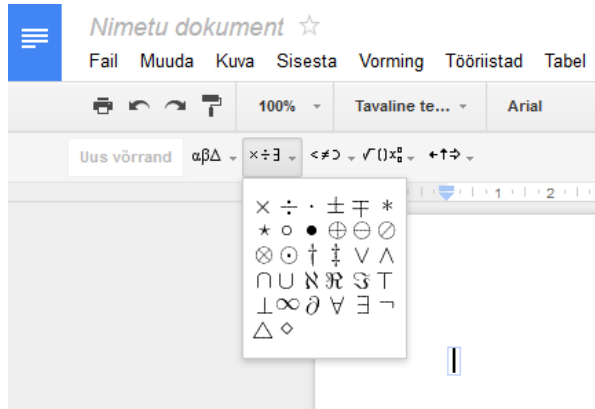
Nimetu dokument ☆

Fail Muuda Kuva Sisesta Vorming Tööriistad Tabel

100% Tavaline te... Arial

Uus võrrand αβΔ ×÷∃ <≠⊃ √()$x_a^b$ ←↑⇒

1 2

× ÷ · ± ∓ ∗
⋆ ∘ • ⊕ ⊖ ⊘
⊗ ⊙ † ‡ ∨ ∧
∩ ∪ ℵ ℜ ℑ ⊤
⊥ ∞ ∂ ∀ ∃ ¬
△ ⋄